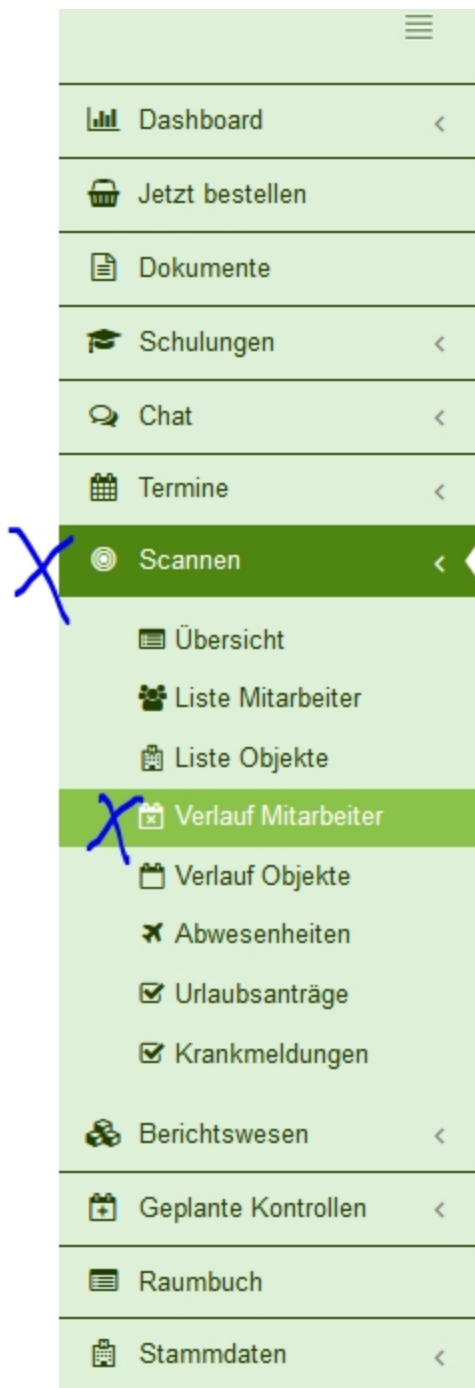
Dashboard
Jetzt bestellen
Dokumente
Schulungen
Chat
Termine
Scannen
Übersicht
Liste Mitarbeiter
Liste Objekte
Verlauf Mitarbeiter
Verlauf Objekte
Abwesenheiten
Urlaubsanträge
Krankmeldungen
Berichtswesen
Geplante Kontrollen
Raumbuch
Stammdaten